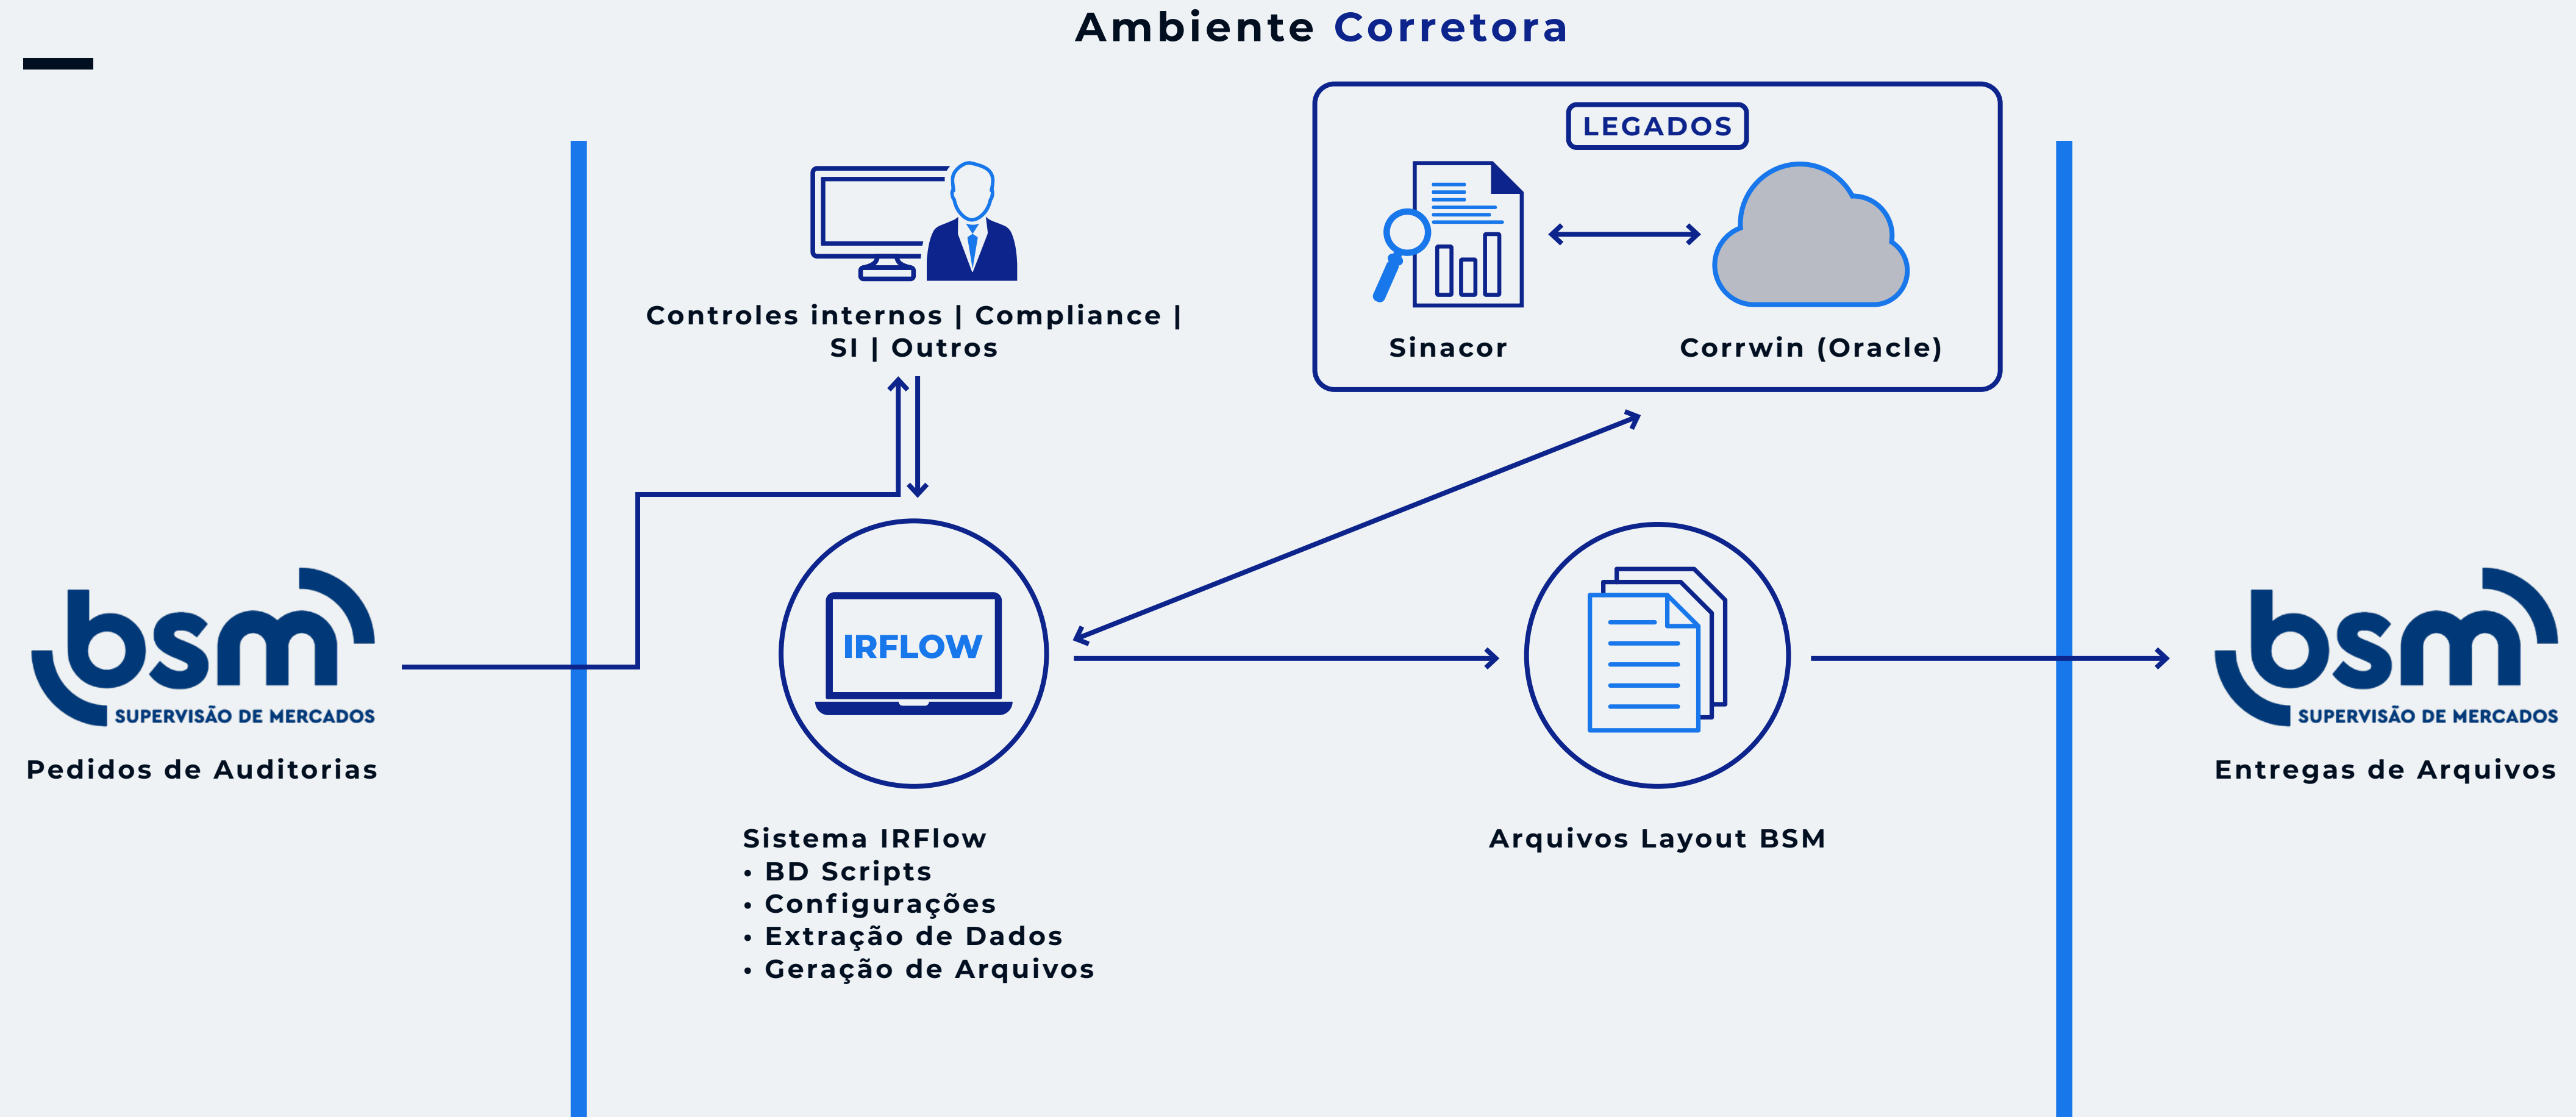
Ambiente Corretora

LEGADOS

Sinacor

Corrwin (Oracle)

Controles internos | Compliance | SI | Outros

bsm
SUPERVISÃO DE MERCADOS

Pedidos de Auditorias

IRFLOW

Sistema IRFlow
• BD Scripts
• Configurações
• Extração de Dados
• Geração de Arquivos

Arquivos Layout BSM

bsm
SUPERVISÃO DE MERCADOS

Entregas de Arquivos